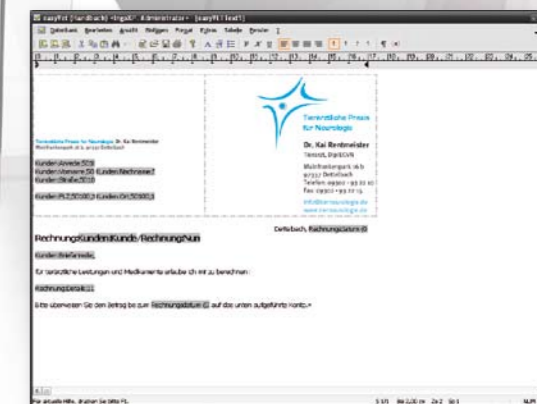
easyVet [Handbuch] <Ingalf: Administrator> - [easyVET Text1]

Dateitext Bearbeiten Ansicht Einfügen Format Extras Tabelle Fenster ?

Tierärztliche Praxis für Neurologie

Dr. Kai Rentmeister
Tierarzt, DipECVN

Mainfrankenpark 16 b
97337 Dettelbach
Telefon: 09302 - 93 22 10
Fax: 09302 - 93 22 15

info@tierneurologie.de
www.tierneurologie.de

Tierärztliche Praxis für Neurologie, Dr. Kai Rentmeister
Mainfrankenpark 16 b, 97337 Dettelbach

Kunden:Anrede:SO0
Kunden:Vorname:SO Kunden:Nachname:1
Kunden:Straße:SO0

Kunden:PLZ:SO0:0:3 Kunden:Ort:SO0:0:3

Dettelbach, Rechnungsdatum:D

RechnungKundenKunde/Rechnung/Nun

Kunden:Briefanrede,

für tierärztliche Leistungen und Medikamente erlaube ich mir zu berechnen:

Rechnungsdetail:11

Bitte überweisen Sie den Betrag bis zum Rechnungsdatum:D auf das unten aufgeführte Konto.

Für aktuelle Hilfe, drücken Sie bitte F1. S 1/1 Bei 2,00 cm Ze 2 Sp 1 NUM